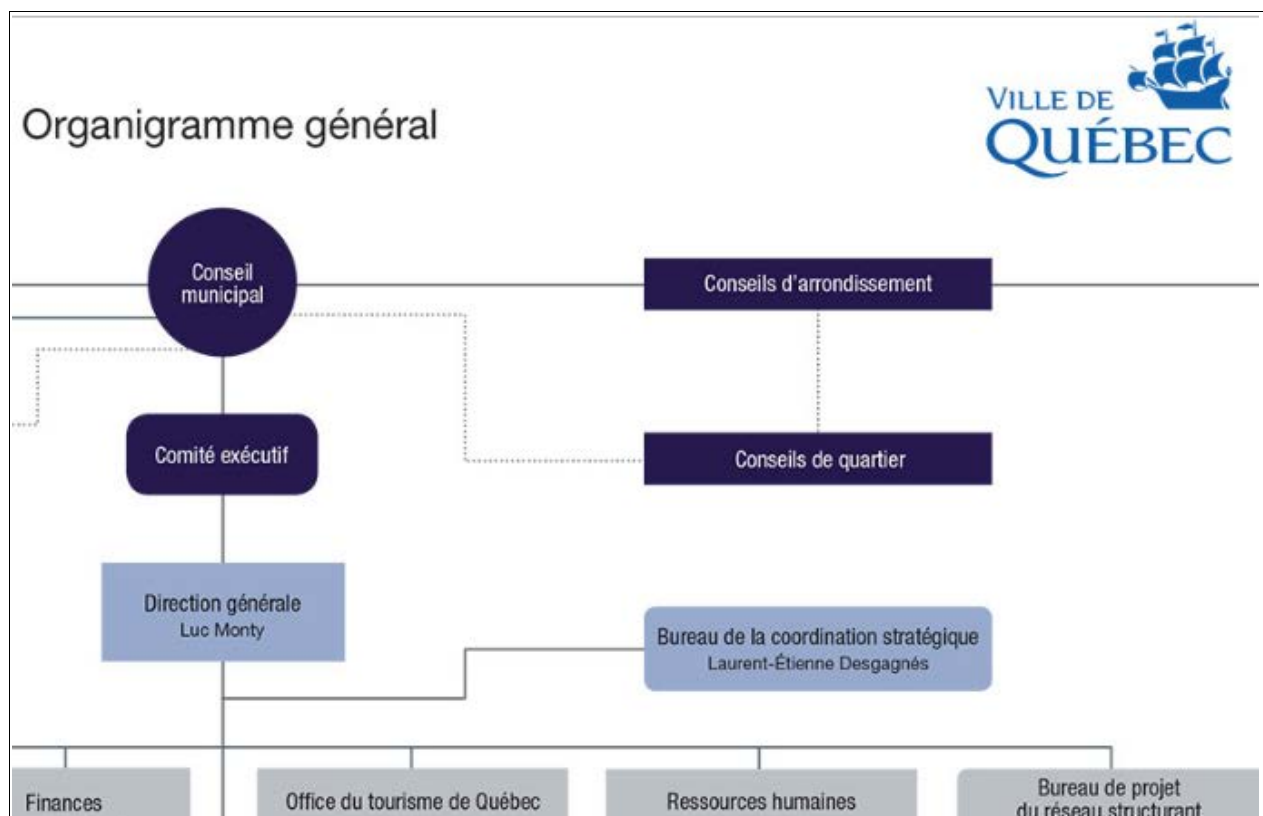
Organigramme général

VILLE DE
QUÉBEC

Conseil municipal

Conseils d'arrondissement

Comité exécutif

Conseils de quartier

Direction générale
Luc Monty

Bureau de la coordination stratégique
Laurent-Étienne Desgagnés

Finances

Office du tourisme de Québec

Ressources humaines

Bureau de projet
du réseau structurant